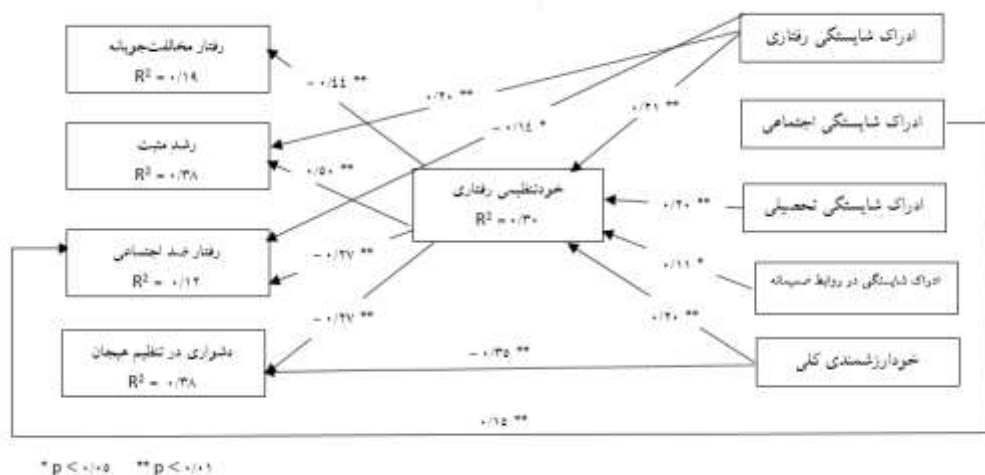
رفتار مخالفت‌جویانه
$R^2 = ۰/۱۹$

رشد مثبت
$R^2 = ۰/۳۸$

رفتار ضد اجتماعی
$R^2 = ۰/۱۲$

دشواری در تنظیم هیجان
$R^2 = ۰/۳۸$

خودتنظیمی رفتاری
$R^2 = ۰/۳۰$

ادراک شایستگی رفتاری

ادراک شایستگی اجتماعی

ادراک شایستگی تحصیلی

ادراک شایستگی در روابط صمیمانه

خودارزشمندی کلی

** ۰/۴۴ −
** ۰/۴۰
* ۰/۱۴ −
** ۰/۴۱
** ۰/۵۰
** ۰/۲۰
** ۰/۲۷ −
* ۰/۱۱
** ۰/۲۷ −
** ۰/۲۰
** ۰/۳۵ −
** ۰/۱۵

$^* p < ۰/۰۵$ $^{**} p < ۰/۰۱$